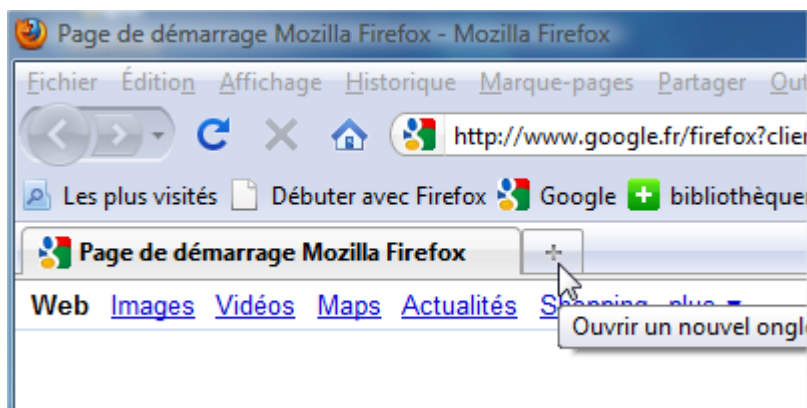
Page de démarrage Mozilla Firefox - Mozilla Firefox

Fichier Édition Affichage Historique Marque-pages Partager Out

http://www.google.fr/firefox?clie

Les plus visités Débuter avec Firefox Google bibliothèque

Page de démarrage Mozilla Firefox

+

Web Images Vidéos Maps Actualités Shopping plus

Ouvrir un nouvel ongle